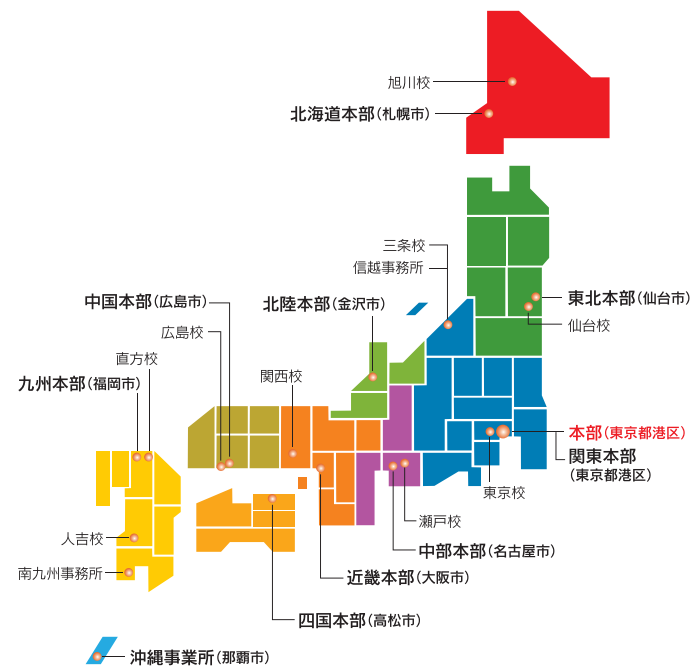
旭川校
北海道本部(札幌市)
三条校
信越事務所
東北本部(仙台市)
仙台校
中国本部(広島市)
広島校
北陸本部(金沢市)
直方校
九州本部(福岡市)
関西校
本部(東京都港区)
関東本部
(東京都港区)
東京校
瀬戸校
人吉校
南九州事務所
中部本部(名古屋市)
近畿本部(大阪市)
四国本部(高松市)
沖縄事業所(那覇市)